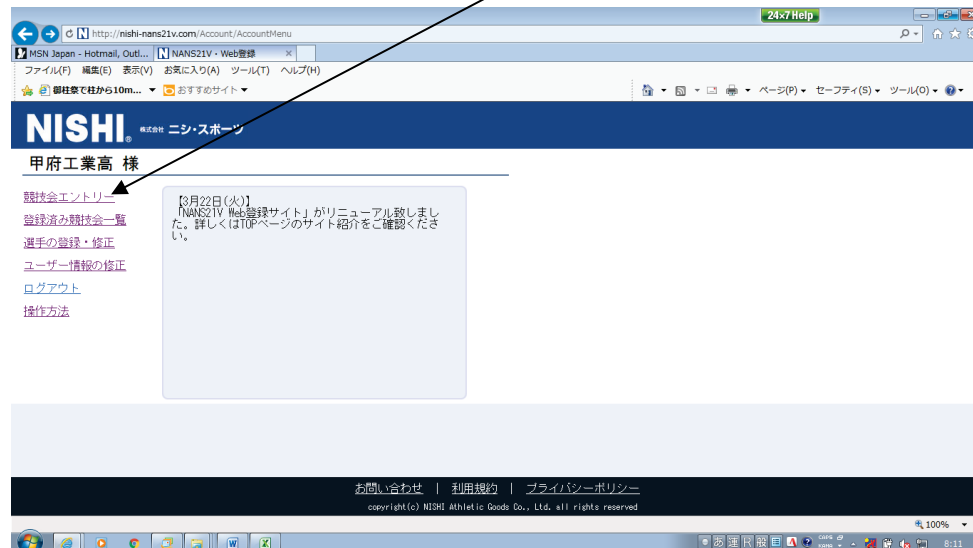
24x7 Help

http://nishi-nans21v.com/Account/AccountMenu

MSN Japan - Hotmail, Outl... NANS21V・Web登録 ×

ファイル(F) 編集(E) 表示(V) お気に入り(A) ツール(T) ヘルプ(H)

御柱祭で柱から10m... おすすめサイト

ページ(P) セーフティ(S) ツール(O)

NISHI 株式会社 ニシ・スポーツ

甲府工業高 様

競技会エントリー
登録済み競技会一覧
選手の登録・修正
ユーザー情報の修正
ログアウト
操作方法

【3月22日(火)】
「NANS21V Web登録サイト」がリニューアル致しました。詳しくはTOPページのサイト紹介をご確認ください。

お問い合わせ | 利用規約 | プライバシーポリシー

copyright(c) NISHI Athletic Goods Co., Ltd. all rights reserved

100%

8:11